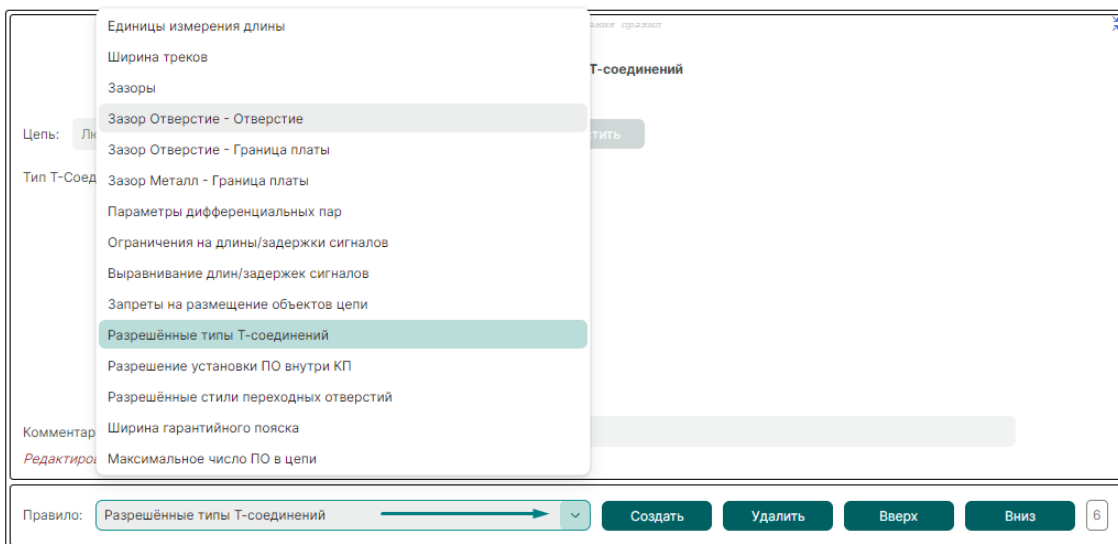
Единицы измерения длины
Ширина треков
Зазоры
Зазор Отверстие - Отверстие
Зазор Отверстие - Граница платы
Зазор Металл - Граница платы
Параметры дифференциальных пар
Ограничения на длины/задержки сигналов
Выравнивание длин/задержек сигналов
Запреты на размещение объектов цепи
Разрешённые типы Т-соединений
Разрешение установки ПО внутри КП
Разрешённые стили переходных отверстий
Ширина гарантийного пояска
Максимальное число ПО в цепи

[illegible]ния правил
Т-соединений
Цепь: Л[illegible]
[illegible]тить
Тип Т-Соед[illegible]
Комментар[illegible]
Редактиро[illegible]

Правило: Разрешённые типы Т-соединений
Создать
Удалить
Вверх
Вниз
6